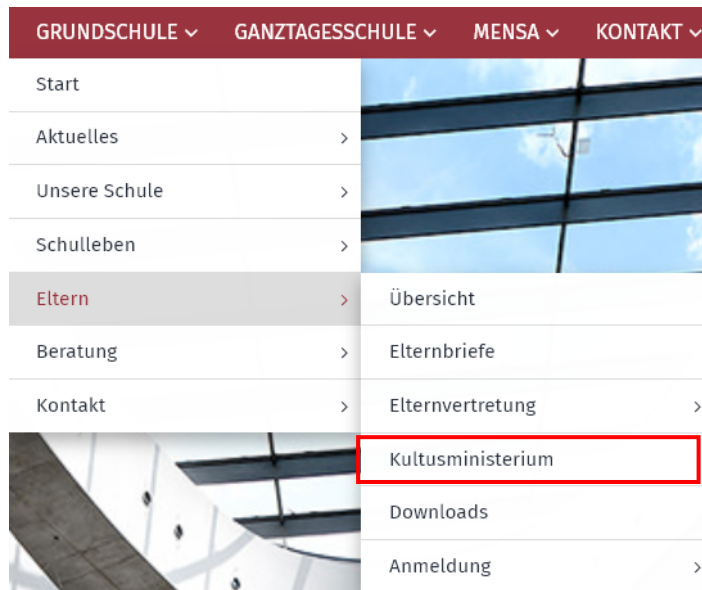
GRUNDSCHULE ⌄ GANZTAGESSCHULE ⌄ MENSA ⌄ KONTAKT ⌄

Start
Aktuelles ›
Unsere Schule ›
Schulleben ›
Eltern ›
Beratung ›
Kontakt ›

Übersicht
Elternbriefe
Elternvertretung ›
Kultusministerium
Downloads
Anmeldung ›